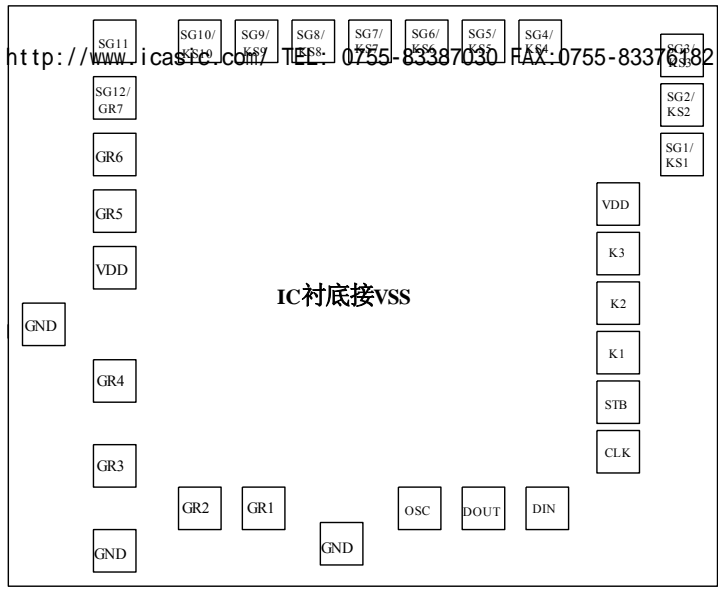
http://www.icasic.com/ TEL: 0755-83387030 FAX:0755-83376182

SG11

SG10/ KS10

SG9/ KS9

SG8/ KS8

SG7/ KS7

SG6/ KS6

SG5/ KS5

SG4/ KS4

SG3/ KS3

SG12/ GR7

SG2/ KS2

SG1/ KS1

GR6

GR5

VDD

VDD

K3

IC衬底接VSS

K2

GND

K1

GR4

STB

CLK

GR3

GR2

GR1

OSC

DOUT

DIN

GND

GND